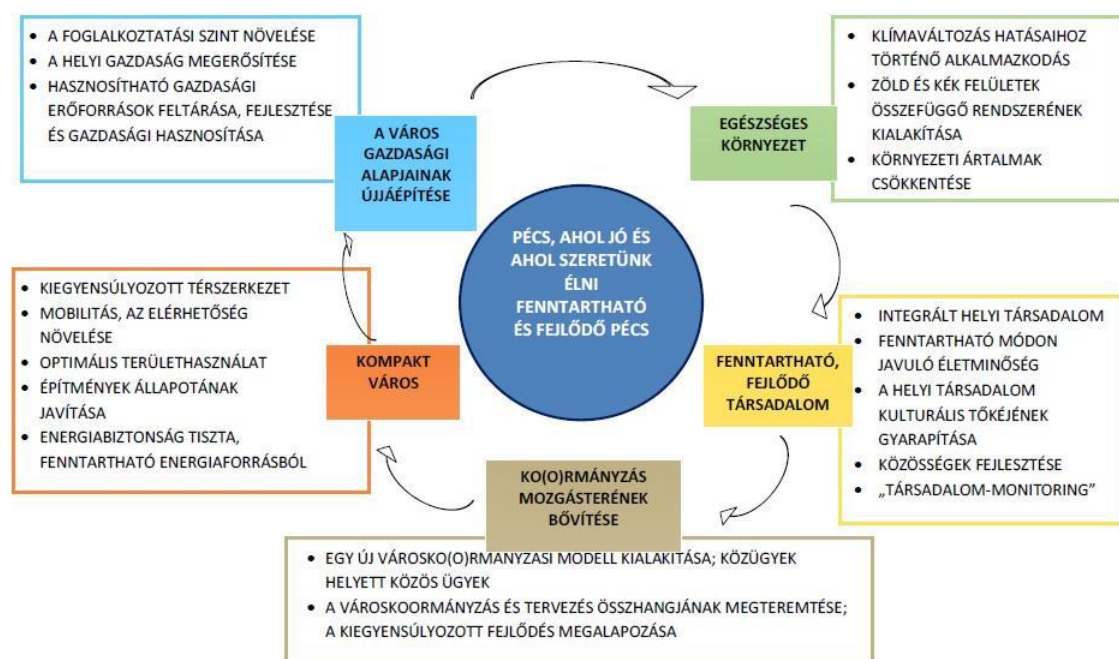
• A FOGLALKOZTATÁSI SZINT NÖVELÉSE
• A HELYI GAZDASÁG MEGERŐSÍTÉSE
• HASZNOSÍTHATÓ GAZDASÁGI ERŐFORRÁSOK FELTÁRÁSA, FEJLESZTÉSE ÉS GAZDASÁGI HASZNOSÍTÁSA

A VÁROS GAZDASÁGI ALAPJAINAK ÚJJÁÉPÍTÉSE

• KLÍMAVÁLTOZÁS HATÁSAIHOZ TÖRTÉNŐ ALKALMAZKODÁS
• ZÖLD ÉS KÉK FELÜLETEK ÖSSZEFÜGGŐ RENDSZERÉNEK KIALAKÍTÁSA
• KÖRNYEZETI ÁRTALMAK CSÖKKENTÉSE

EGÉSZSÉGES KÖRNYEZET

PÉCS, AHOL JÓ ÉS AHOL SZERETÜNK ÉLNI FENNTARTHATÓ ÉS FEJLŐDŐ PÉCS

• KIEGYENSÚLYOZOTT TÉRSZERKEZET
• MOBILITÁS, AZ ELÉRHETŐSÉG NÖVELÉSE
• OPTIMÁLIS TERÜLETHASZNÁLAT
• ÉPÍTMÉNYEK ÁLLAPOTÁNAK JAVÍTÁSA
• ENERGIABIZTONSÁG TISZTA, FENNTARTHATÓ ENERGIAFORRÁSBÓL

KOMPAKT VÁROS

• INTEGRÁLT HELYI TÁRSADALOM
• FENNTARTHATÓ MÓDON JAVULÓ ÉLETMINŐSÉG
• A HELYI TÁRSADALOM KULTURÁLIS TŐKÉJÉNEK GYARAPÍTÁSA
• KÖZÖSSÉGEK FEJLESZTÉSE
• „TÁRSADALOM-MONITORING”

FENNTARTHATÓ, FEJLŐDŐ TÁRSADALOM

KO(O)RMÁNYZÁS MOZGÁSTERÉNEK BŐVÍTÉSE

• EGY ÚJ VÁROSKO(O)RMÁNYZÁSI MODELL KIALAKÍTÁSA; KÖZÜGYEK HELYETT KÖZÖS ÜGYEK
• A VÁROSKOORMÁNYZÁS ÉS TERVEZÉS ÖSSZHANGJÁNAK MEGTEREMTÉSE; A KIEGYENSÚLYOZOTT FEJLŐDÉS MEGALAPOZÁSA